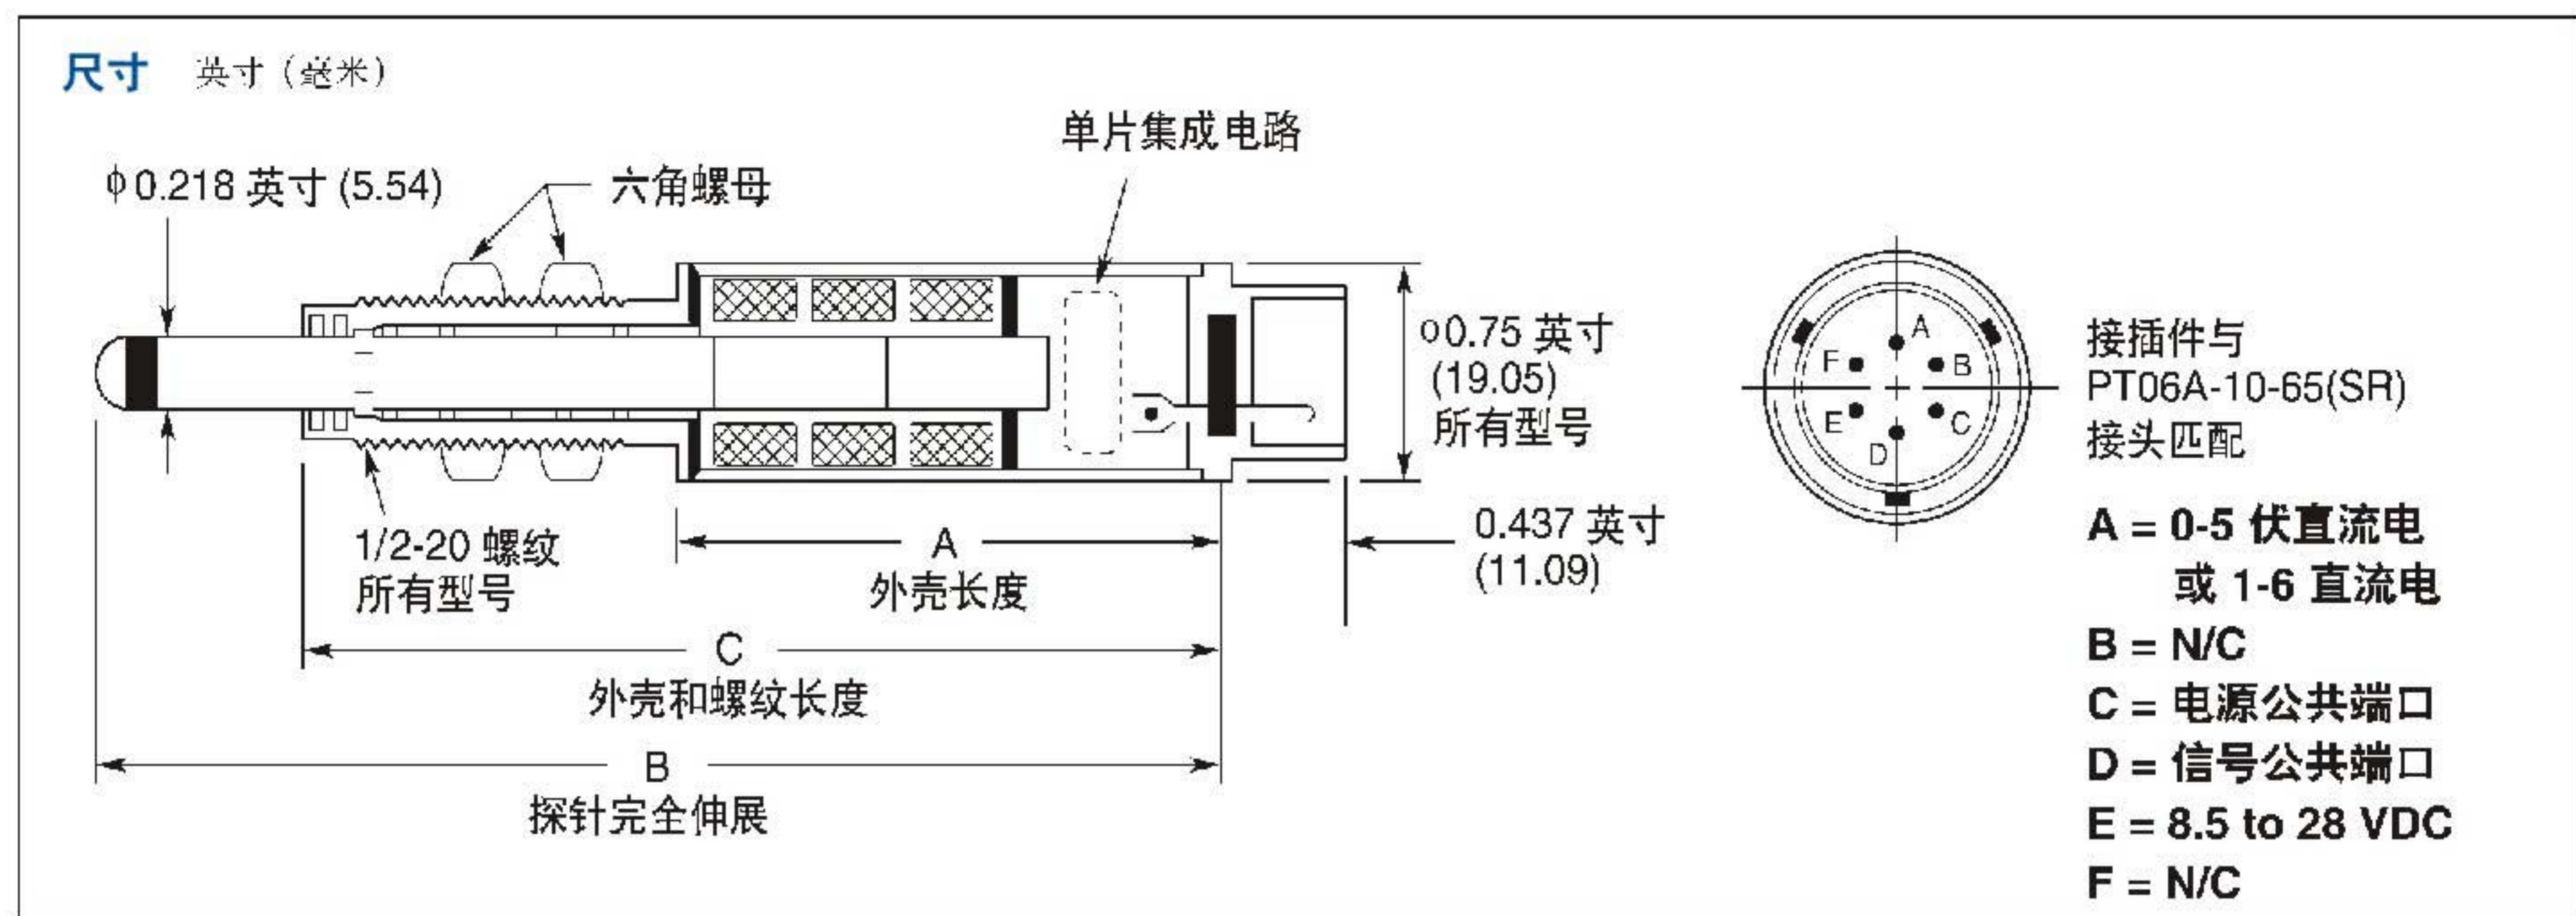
尺寸 英寸（毫米）

单片集成电路

ϕ0.218 英寸 (5.54)

六角螺母

o0.75 英寸
(19.05)
所有型号

A
F B
E C
D

接插件与
PT06A-10-65(SR)
接头匹配

1/2-20 螺纹
所有型号

A
外壳长度

0.437 英寸
(11.09)

C
外壳和螺纹长度

B
探针完全伸展

A = 0-5 伏直流电
或 1-6 直流电
B = N/C
C = 电源公共端口
D = 信号公共端口
E = 8.5 to 28 VDC
F = N/C